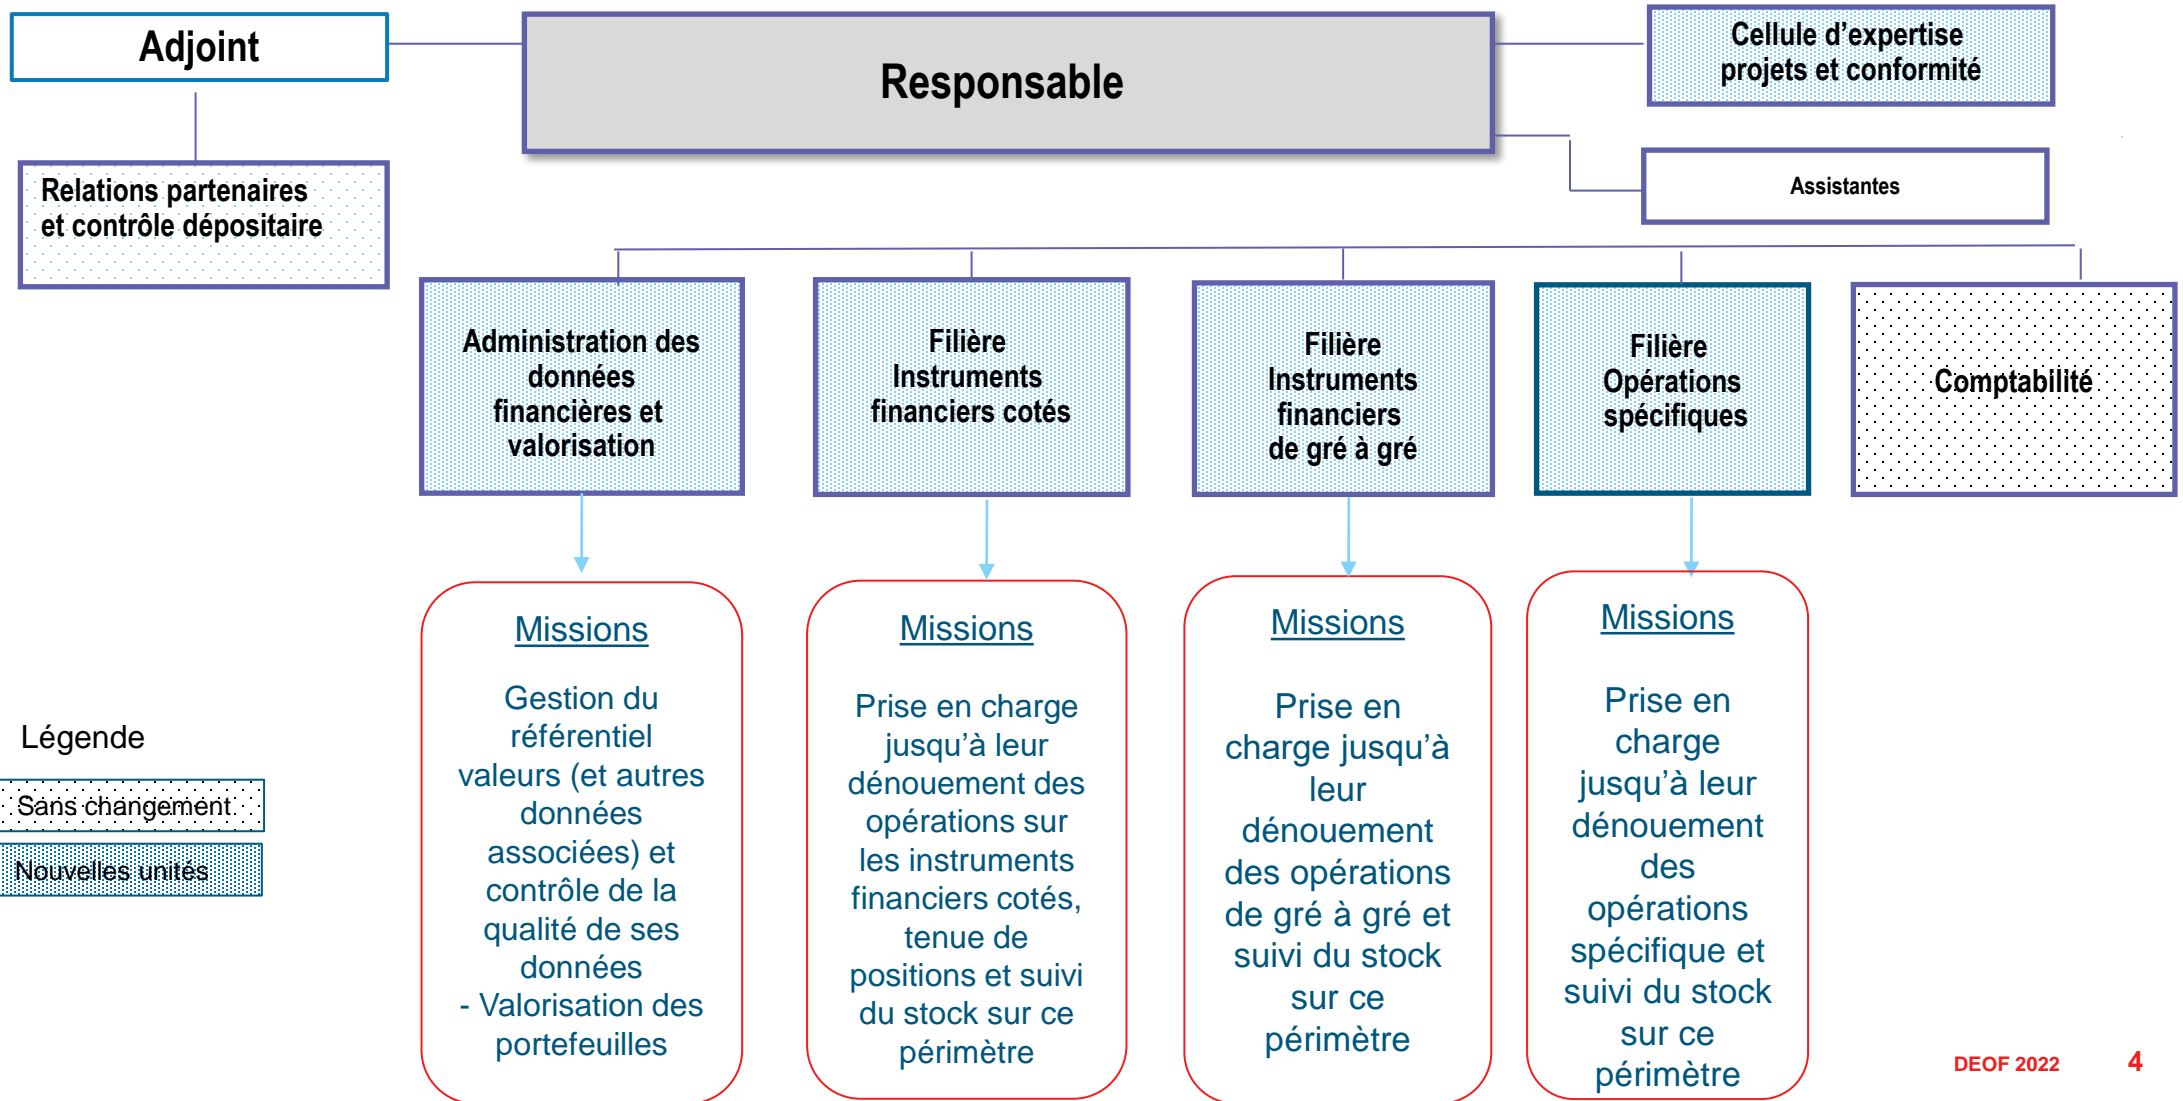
Adjoint

Responsable

Cellule d'expertise projets et conformité

Assistantes

Relations partenaires et contrôle dépositaire

Administration des données financières et valorisation

Filière Instruments financiers cotés

Filière Instruments financiers de gré à gré

Filière Opérations spécifiques

Comptabilité

Missions

Gestion du référentiel valeurs (et autres données associées) et contrôle de la qualité de ses données
- Valorisation des portefeuilles

Missions

Prise en charge jusqu'à leur dénouement des opérations sur les instruments financiers cotés, tenue de positions et suivi du stock sur ce périmètre

Missions

Prise en charge jusqu'à leur dénouement des opérations de gré à gré et suivi du stock sur ce périmètre

Missions

Prise en charge jusqu'à leur dénouement des opérations spécifique et suivi du stock sur ce périmètre

Légende

Sans changement

Nouvelles unités

DEOF 2022

4